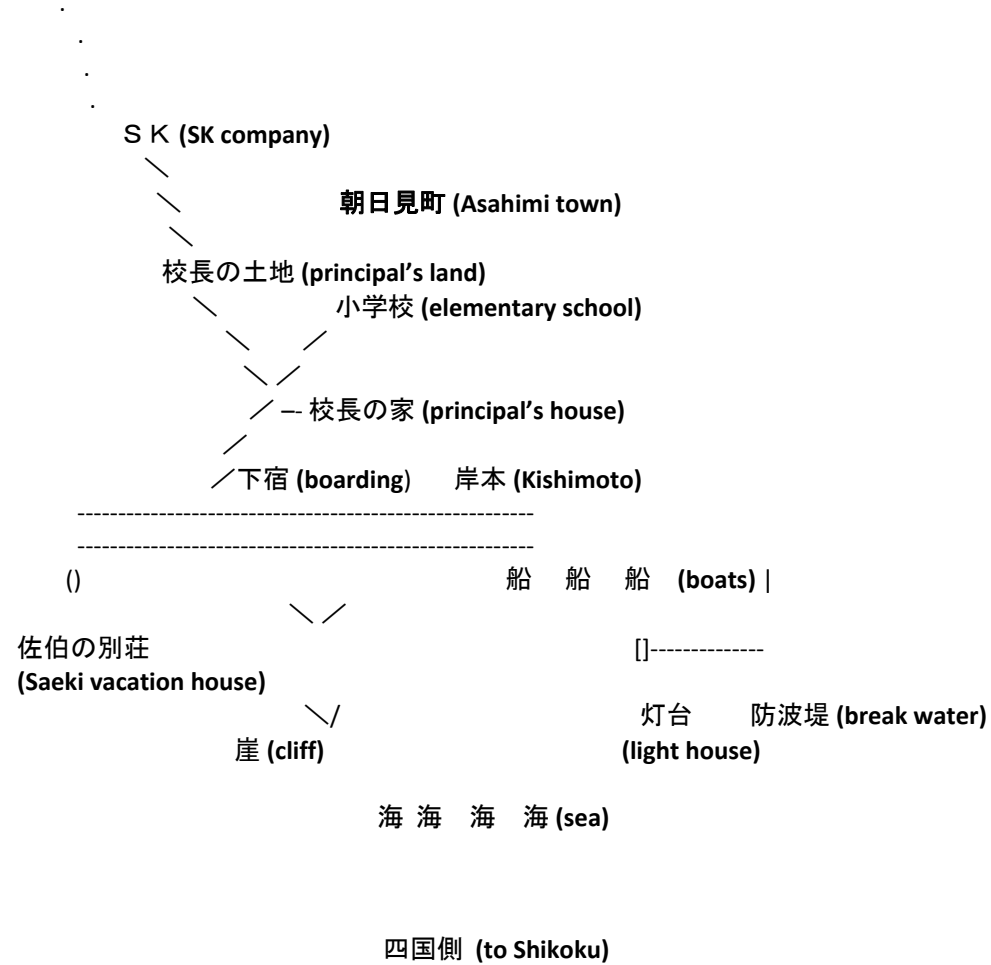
.
.
.
.
ＳＫ (SK company)
＼
＼
朝日見町 (Asahimi town)
＼
校長の土地 (principal's land)
＼
小学校 (elementary school)
＼ ／
＼／
／ –- 校長の家 (principal's house)
／
／下宿 (boarding)　岸本 (Kishimoto)
---------------------------------------------------------
---------------------------------------------------------
()　船　船　船 (boats) |
＼／
佐伯の別荘 (Saeki vacation house)　[]--------------
＼/　灯台 (light house)　防波堤 (break water)
崖 (cliff)
海 海 海 海 (sea)

四国側 (to Shikoku)